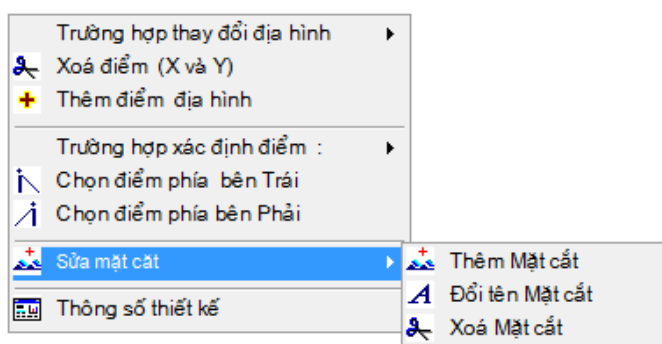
Trường hợp thay đổi địa hình
Xoá điểm (X và Y)
Thêm điểm địa hình
Trường hợp xác định điểm :
Chọn điểm phía bên Trái
Chọn điểm phía bên Phải
Sửa mặt cắt
Thông số thiết kế

Thêm Mặt cắt
Đổi tên Mặt cắt
Xoá Mặt cắt